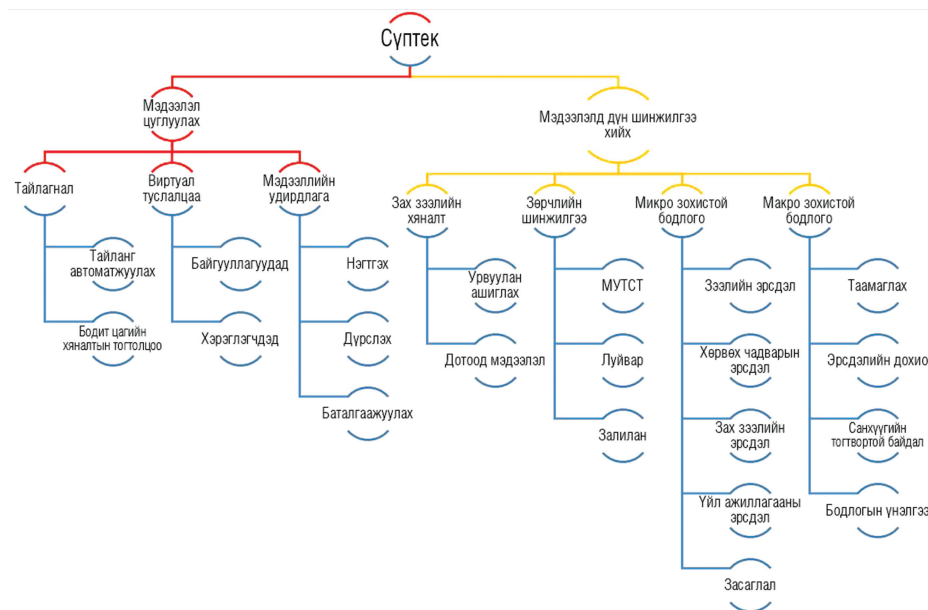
Суптек

Мэдээлэл цуглуулах

Мэдээлэлд дүн шинжилгээ хийх

Тайлагнал

Тайланг автоматжуулах

Бодит цагийн хяналтын тогтолцоо

Виртуал туслалцаа

Байгууллагуудад

Хэрэглэгчдэд

Мэдээллийн удирдлага

Нэгтгэх

Дүрслэх

Баталгаажуулах

Зах зээлийн хяналт

Урвуулан ашиглах

Дотоод мэдээлэл

Зөрчлийн шинжилгээ

МУТСТ

Луйвар

Залилан

Микро зохистой бодлого

Зээлийн эрсдэл

Хөрвөх чадварын эрсдэл

Зах зээлийн эрсдэл

Үйл ажиллагааны эрсдэл

Засаглал

Макро зохистой бодлого

Таамаглах

Эрсдэлийн дохио

Санхүүгийн тогтвортой байдал

Бодлогын үнэлгээ